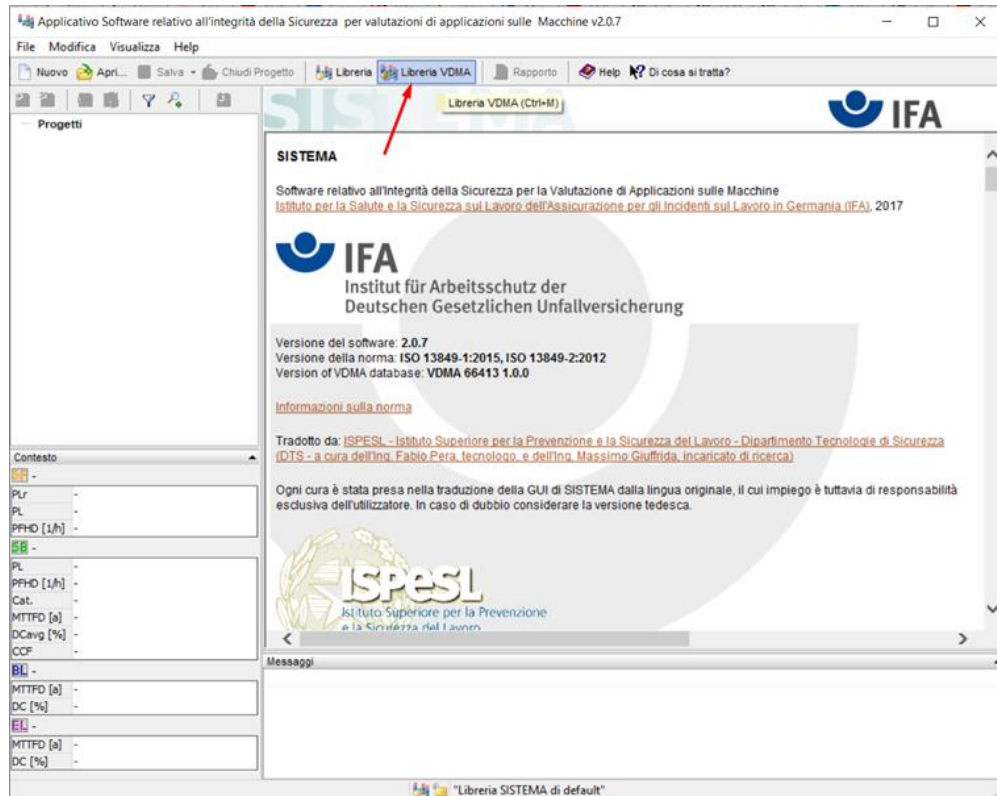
Applicativo Software relativo all'integrità della Sicurezza per valutazioni di applicazioni sulle Macchine v2.0.7

File Modifica Visualizza Help

Nuovo Apri... Salva Chiudi Progetto Libreria Libreria VDMA Rapporto Help Di cosa si tratta?

Libreria VDMA (Ctrl+M)

Progetti

IFA

SISTEMA

Software relativo all'Integrità della Sicurezza per la Valutazione di Applicazioni sulle Macchine
Istituto per la Salute e la Sicurezza sul Lavoro dell'Assicurazione per gli Incidenti sul Lavoro in Germania (IFA), 2017

IFA
Institut für Arbeitsschutz der
Deutschen Gesetzlichen Unfallversicherung

Versione del software: 2.0.7
Versione della norma: ISO 13849-1:2015, ISO 13849-2:2012
Version of VDMA database: VDMA 66413 1.0.0

Informazioni sulla norma

Tradotto da: ISPESL - Istituto Superiore per la Prevenzione e la Sicurezza del Lavoro - Dipartimento Tecnologie di Sicurezza (DTS - a cura dell'Ing. Fabio Pera, tecnologo, e dell'Ing. Massimo Giuffrida, incaricato di ricerca)

Ogni cura è stata presa nella traduzione della GUI di SISTEMA dalla lingua originale, il cui impiego è tuttavia di responsabilità esclusiva dell'utilizzatore. In caso di dubbio considerare la versione tedesca.

ISPESL
Istituto Superiore per la Prevenzione
e la Sicurezza del Lavoro

Contesto
SF -
PLr -
PL -
PFHD [1/h] -
SB -
PL -
PFHD [1/h] -
Cat. -
MTTFD [a] -
DCavg [%] -
CCF -
BL -
MTTFD [a] -
DC [%] -
EL -
MTTFD [a] -
DC [%] -

Messaggi

"Libreria SISTEMA di default"